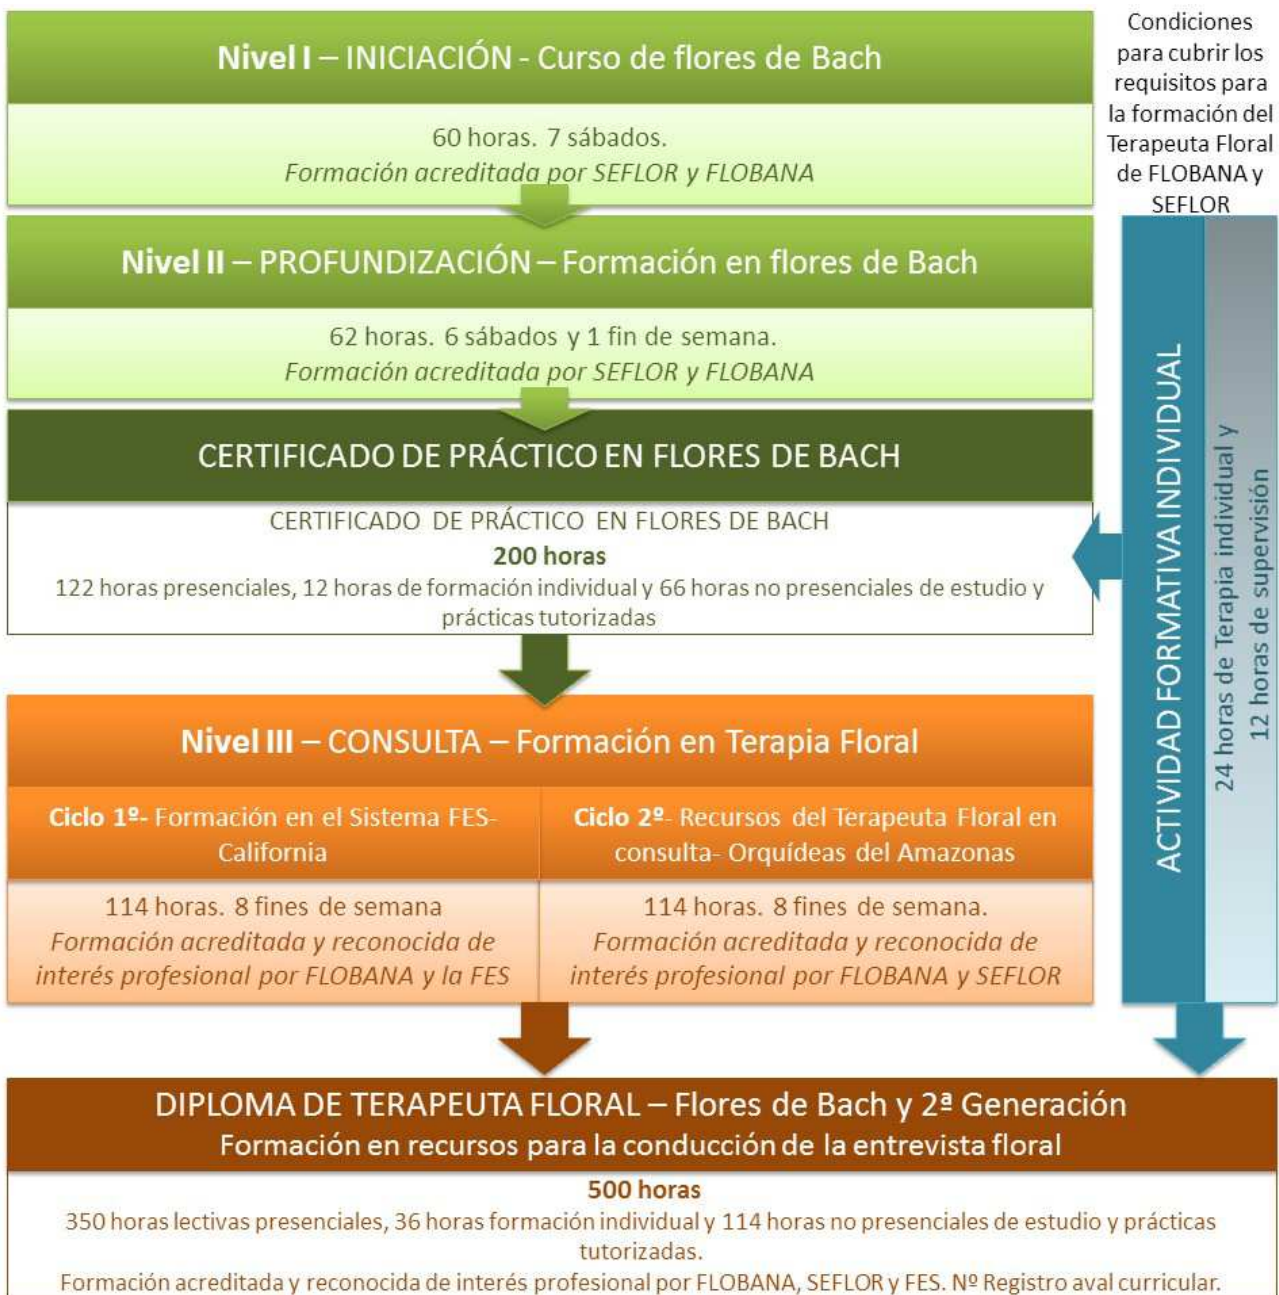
Nivel I – INICIACIÓN - Curso de flores de Bach

60 horas. 7 sábados.
*Formación acreditada por SEFLOR y FLOBANA*

Nivel II – PROFUNDIZACIÓN – Formación en flores de Bach

62 horas. 6 sábados y 1 fin de semana.
*Formación acreditada por SEFLOR y FLOBANA*

CERTIFICADO DE PRÁCTICO EN FLORES DE BACH

CERTIFICADO DE PRÁCTICO EN FLORES DE BACH
200 horas
122 horas presenciales, 12 horas de formación individual y 66 horas no presenciales de estudio y prácticas tutorizadas

Nivel III – CONSULTA – Formación en Terapia Floral

Ciclo 1º- Formación en el Sistema FES-California

114 horas. 8 fines de semana
*Formación acreditada y reconocida de interés profesional por FLOBANA y la FES*

Ciclo 2º- Recursos del Terapeuta Floral en consulta- Orquídeas del Amazonas

114 horas. 8 fines de semana.
*Formación acreditada y reconocida de interés profesional por FLOBANA y SEFLOR*

Condiciones para cubrir los requisitos para la formación del Terapeuta Floral de FLOBANA y SEFLOR

ACTIVIDAD FORMATIVA INDIVIDUAL

24 horas de Terapia individual y 12 horas de supervisión

DIPLOMA DE TERAPEUTA FLORAL – Flores de Bach y 2ª Generación
Formación en recursos para la conducción de la entrevista floral

500 horas
350 horas lectivas presenciales, 36 horas formación individual y 114 horas no presenciales de estudio y prácticas tutorizadas.
Formación acreditada y reconocida de interés profesional por FLOBANA, SEFLOR y FES. Nº Registro aval curricular.